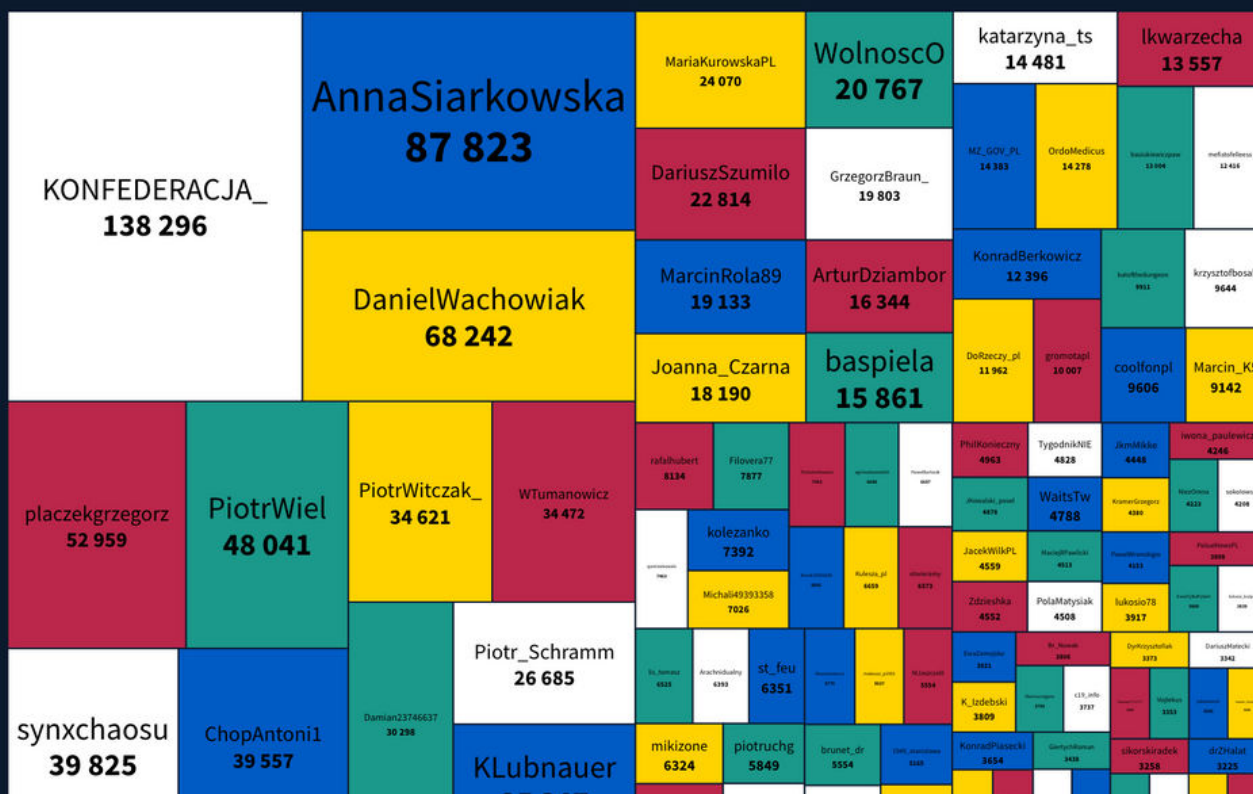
KONFEDERACJA_
138 296

AnnaSiarkowska
87 823

DanielWachowiak
68 242

MariaKurowskaPL
24 070

WolnoscO
20 767

katarzyna_ts
14 481

lkwarzecha
13 557

DariuszSzumilo
22 814

GrzegorzBraun_
19 803

MZ_GOV_PL
14 383

OrdoMedicus
14 278

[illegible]

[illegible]

MarcinRola89
19 133

ArturDziambor
16 344

KonradBerkowicz
12 396

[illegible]
9911

krzysztofbosa
9644

Joanna_Czarna
18 190

baspiela
15 861

DoRzeczy_pl
11 962

gromotapl
10 007

coolfonpl
9606

Marcin_K
9142

placzekgrzegorz
52 959

PiotrWiel
48 041

PiotrWitczak_
34 621

WTumanowicz
34 472

rafalhubert
8134

Filovera77
7877

PhilKonieczny
4963

TygodnikNIE
4828

JkmMikke
4448

Iwona_paulewicz
4246

WaitsTw
4788

kolezanko
7392

Michali49393358
7026

Rulesza_pl
6659

JacekWilkPL
4559

Zdzieshka
4552

PolaMatysiak
4508

lukosio78
3917

synxchaosu
39 825

ChopAntoni1
39 557

Damian23746637
30 298

Piotr_Schramm
26 685

KLubnauer

st_feu
6351

Arachnidualny
6393

K_Izdebski
3809

c19_info
3737

DyrKrzysztofiak
3373

DariuszMatecki
3342

mikizone
6324

piotruchg
5849

brunet_dr
5554

KonradPiasecki
3654

sikorskiradek
3258

drZHalat
3225